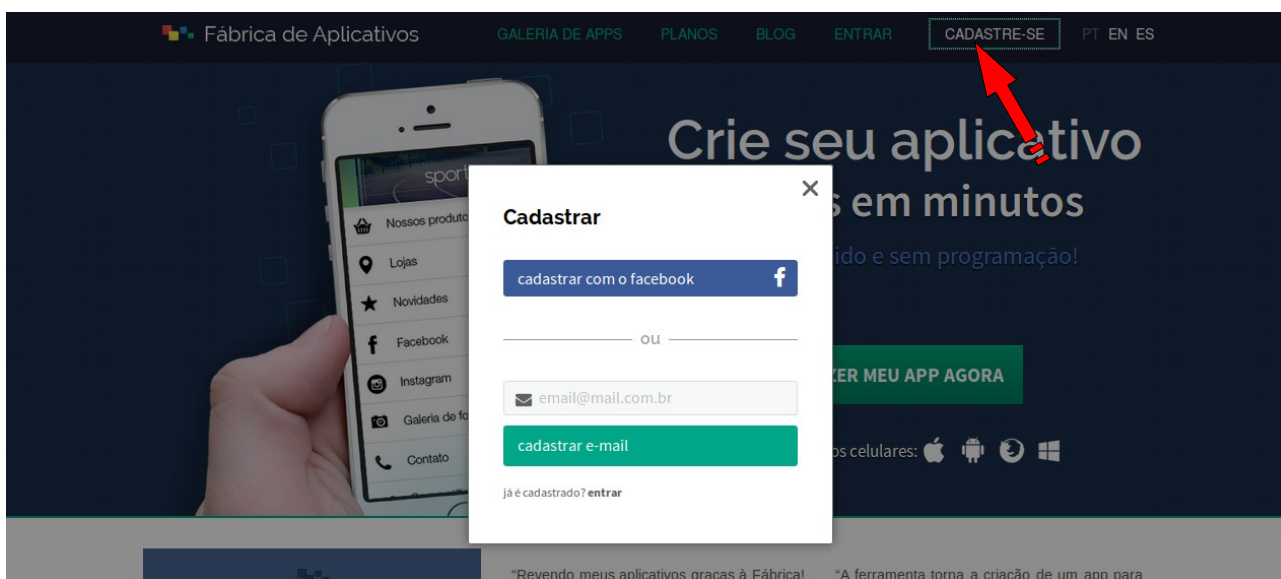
Fábrica de Aplicativos GALERIA DE APPS PLANOS BLOG ENTRAR CADASTRE-SE PT EN ES

sport

Nossos produto
Lojas
Novidades
Facebook
Instagram
Galeria de fo
Contato

Crie seu aplicativo
s em minutos
ido e sem programação!

ZER MEU APP AGORA

os celulares:

Cadastrar

cadastrar com o facebook

ou

email@mail.com.br

cadastrar e-mail

já é cadastrado? entrar

"Revendo meus aplicativos graças à Fábrica!

"A ferramenta torna a criação de um app para